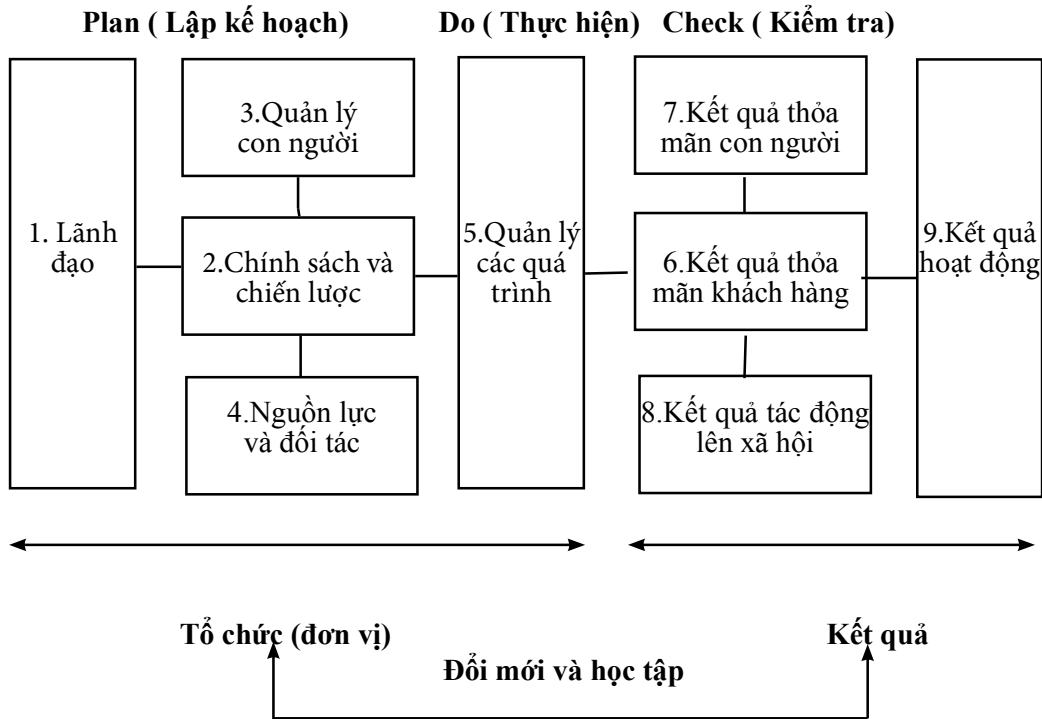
Plan ( Lập kế hoạch)

Do ( Thực hiện)

Check ( Kiểm tra)

1. Lãnh đạo

3.Quản lý con người

2.Chính sách và chiến lược

4.Nguồn lực và đối tác

5.Quản lý các quá trình

7.Kết quả thỏa mãn con người

6.Kết quả thỏa mãn khách hàng

8.Kết quả tác động lên xã hội

9.Kết quả hoạt động

Tổ chức (đơn vị)

Kết quả

Đổi mới và học tập